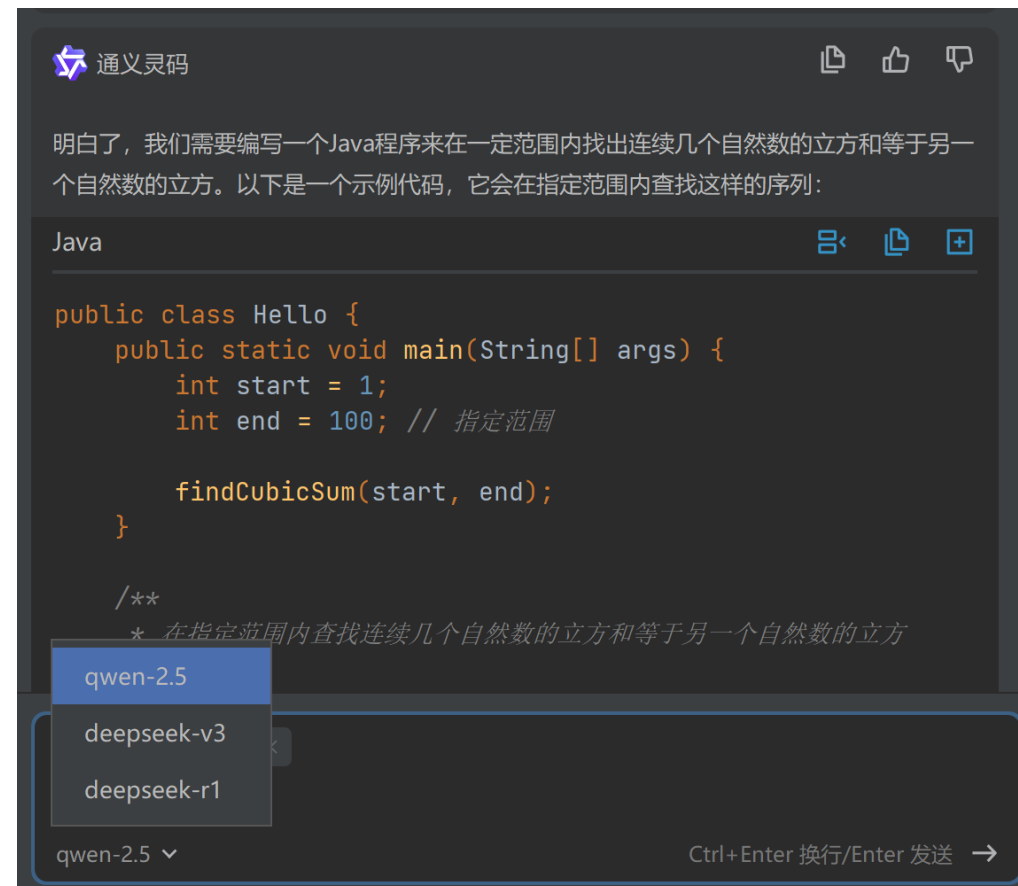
通义灵码

明白了，我们需要编写一个Java程序来在一定范围内找出连续几个自然数的立方和等于另一个自然数的立方。以下是一个示例代码，它会在指定范围内查找这样的序列：

Java

```
public class Hello {
    public static void main(String[] args) {
        int start = 1;
        int end = 100; // 指定范围

        findCubicSum(start, end);
    }

    /**
     * 在指定范围内查找连续几个自然数的立方和等于另一个自然数的立方
```

qwen-2.5
deepseek-v3
deepseek-r1

qwen-2.5

Ctrl+Enter 换行/Enter 发送